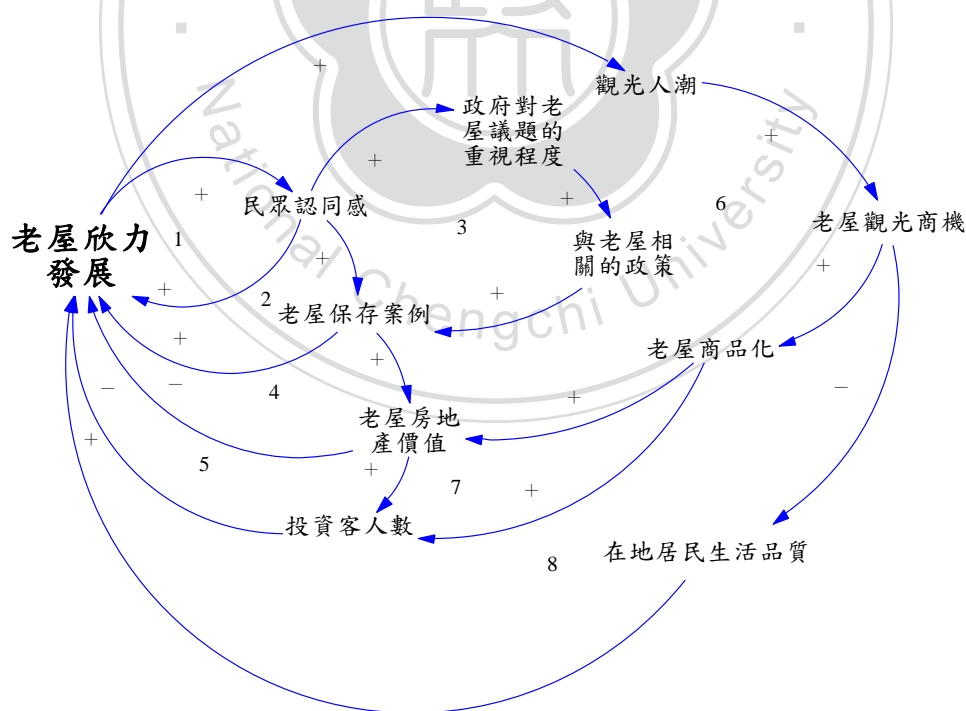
觀光人潮

政府對老屋議題的重視程度

+

+

+

+

老屋欣力發展

1

民眾認同感

3

6

老屋觀光商機

與老屋相關的政策

+

+

+

2

老屋保存案例

+

+

老屋商品化

+

+

−

−

4

−

老屋房地產價值

+

+

5

+

7

+

投資客人數

8

在地居民生活品質

National Chengchi University